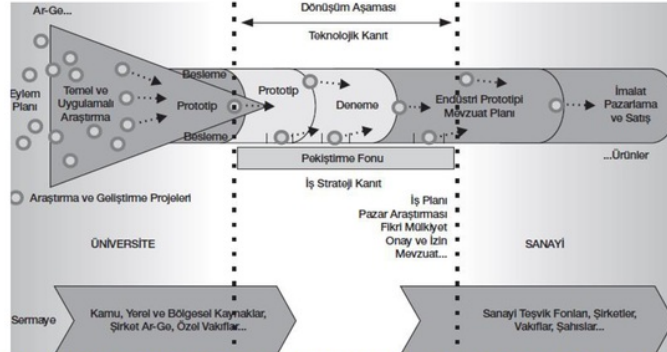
Ar-Ge...

Dönüşüm Aşaması

Teknolojik Kanıt

Eylem Planı

Temel ve Uygulamalı Araştırma

Besleme

Prototip

Besleme

Prototip

Deneme

Endüstri Prototipi Mevzuat Planı

İmalat Pazarlama ve Satış

...Ürünler

Pekiştirme Fonu

İş Strateji Kanıt

Araştırma ve Geliştirme Projeleri

İş Planı
Pazar Araştırması
Fikri Mülkiyet
Onay ve İzin
Mevzuat...

ÜNİVERSİTE

SANAYİ

Sermaye

Kamu, Yerel ve Bölgesel Kaynaklar, Şirket Ar-Ge, Özel Vakıflar...

Sanayi Teşvik Fonları, Şirketler, Vakıflar, Şahıslar...